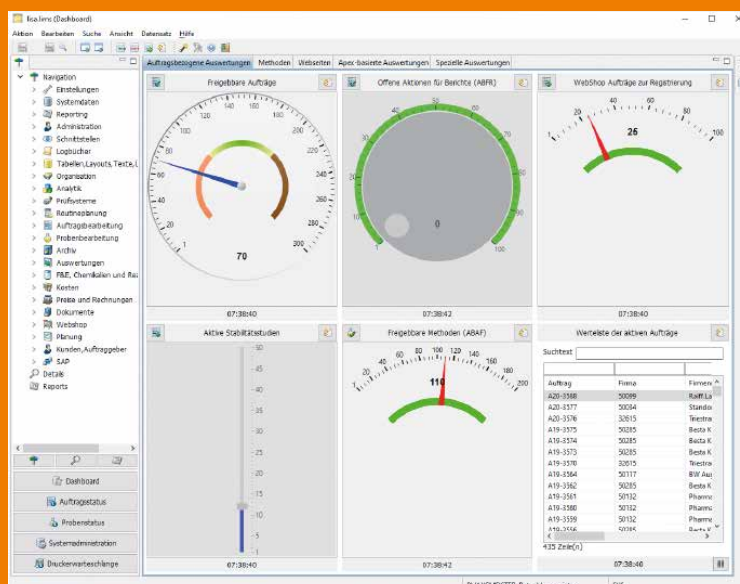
lisa.lims (Dashboard)

Aktion Bearbeiten Suche Ansicht Datensatz Hilfe

Navigation
Einstellungen
Systemdaten
Reporting
Administration
Schnittstellen
Logbücher
Tabellen,Layouts,Texte,L
Organisation
Analytik
Prüfsysteme
Routineplanung
Auftragsbearbeitung
Probenbearbeitung
Archiv
Auswertungen
F&E, Chemikalien und Re
Kosten
Preise und Rechnungen
Dokumente
Webshop
Planung
Kunden,Auftraggeber
SAP
Details
Reports

Dashboard
Auftragsstatus
Probenstatus
Systemadministration
Druckerwarteschlange

Auftragsbezogene Auswertungen | Methoden | Webseiten | Apex-basierte Auswertungen | Spezielle Auswertungen

Freigebbare Aufträge
1 20 40 60 80 100 120 140 160 180 200 220 240 260 280 300
70
07:38:40

Offene Aktionen für Berichte (ABFR)
1 50 100
0
07:38:42

WebShop Aufträge zur Registrierung
1 20 40 60 80 100
25
07:38:40

Aktive Stabilitätsstudien
50 45 40 35 30 25 20 15 10 5 1
07:38:40

Freigebbare Methoden (ABAF)
1 20 40 60 80 100 120 140 160 180 200
110
07:38:42

Werteliste der aktiven Aufträge
Suchtext

| Auftrag | Firma | Firmen |
|---|---|---|
| A20-3568 | 50099 | Raiff.La |
| A20-3577 | 50064 | Standor |
| A20-3576 | 32615 | Teistra |
| A19-3575 | 50285 | Besta K |
| A19-3574 | 50285 | Besta K |
| A19-3573 | 50285 | Besta K |
| A19-3570 | 32615 | Teistra |
| A19-3564 | 50117 | BW Au |
| A19-3562 | 50285 | Besta K |
| A19-3561 | 50132 | Pharma |
| A19-3560 | 50132 | Pharma |
| A19-3559 | 50132 | Pharma |
| A19-3556 | 50285 | Besta K |

435 Zeile(n)
07:38:40